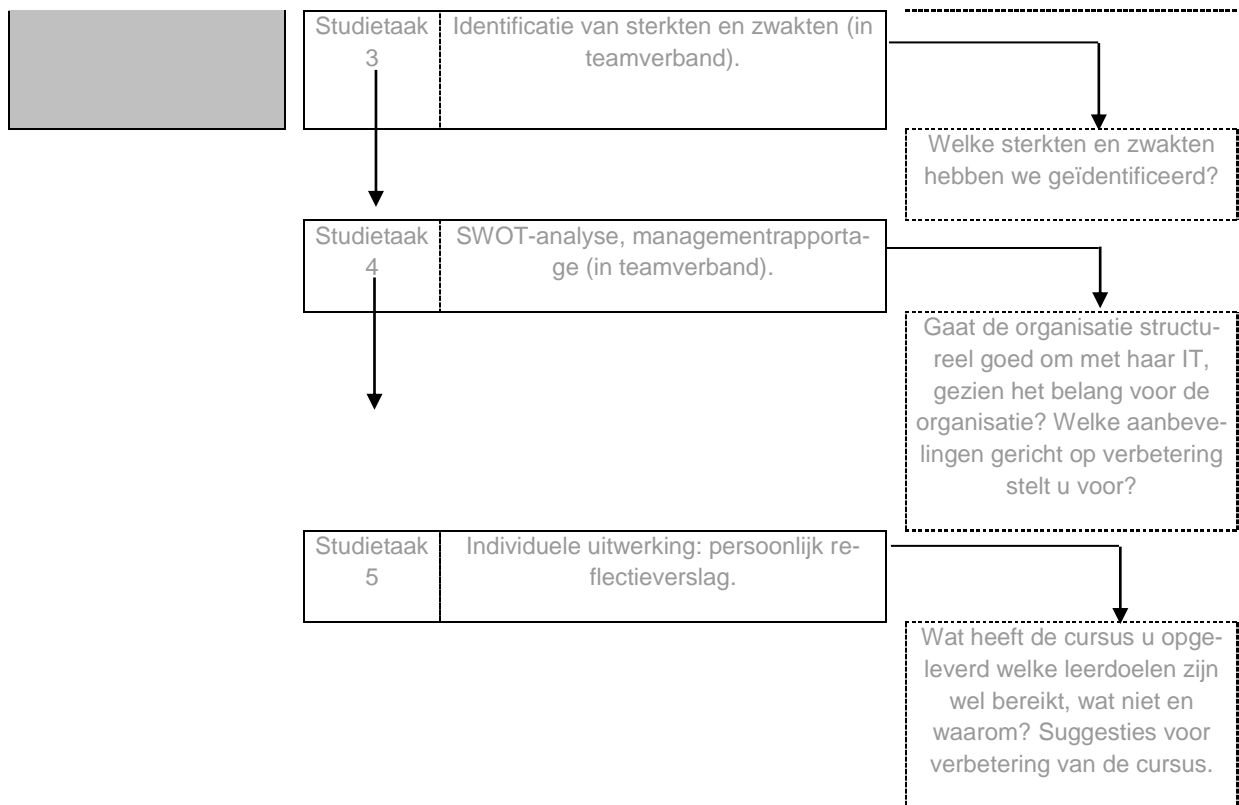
Studietaak 3

Identificatie van sterkten en zwakten (in teamverband).

Welke sterkten en zwakten hebben we geïdentificeerd?

Studietaak 4

SWOT-analyse, managementrapportage (in teamverband).

Gaat de organisatie structureel goed om met haar IT, gezien het belang voor de organisatie? Welke aanbevelingen gericht op verbetering stelt u voor?

Studietaak 5

Individuele uitwerking: persoonlijk reflectieverslag.

Wat heeft de cursus u opgeleverd welke leerdoelen zijn wel bereikt, wat niet en waarom? Suggesties voor verbetering van de cursus.